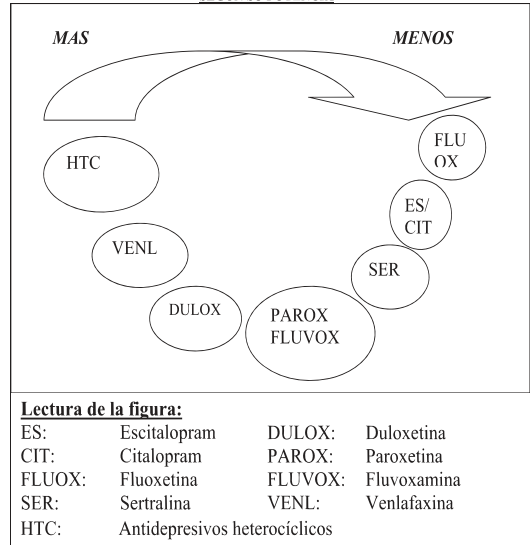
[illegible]

MAS

MENOS

HTC

VENL

DULOX

PAROX FLUVOX

SER

ES/ CIT

FLU OX

Lectura de la figura:

| | | | |
|---|---|---|---|
| ES: | Escitalopram | DULOX: | Duloxetina |
| CIT: | Citalopram | PAROX: | Paroxetina |
| FLUOX: | Fluoxetina | FLUVOX: | Fluvoxamina |
| SER: | Sertralina | VENL: | Venlafaxina |
| HTC: | Antidepresivos heterocíclicos | | |